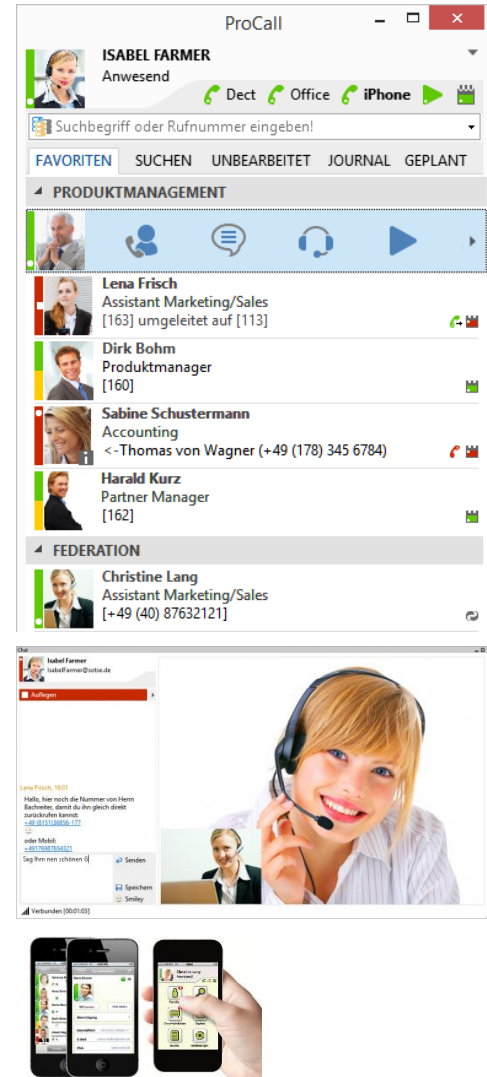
ProCall

ISABEL FARMER
Anwesend

Dect Office iPhone

Suchbegriff oder Rufnummer eingeben!

FAVORITEN SUCHEN UNBEARBEITET JOURNAL GEPLANT

PRODUKTMANAGEMENT

Lena Frisch
Assistant Marketing/Sales
[163] umgeleitet auf [113]

Dirk Bohm
Produktmanager
[160]

Sabine Schustermann
Accounting
<-Thomas von Wagner (+49 (178) 345 6784)

Harald Kurz
Partner Manager
[162]

FEDERATION

Christine Lang
Assistant Marketing/Sales
[+49 (40) 87632121]

Chat
Isabel Farmer
IsabelFarmer@estos.de

Auflegen

Lena Frisch, 16:01
Hallo, hier noch die Nummer von Herrn Bachmeier, damit du ihn gleich direkt zurückrufen kannst:
+49 (8151)36856-177
oder Mobil:
+49176987654321

Sag Ihm nen schönen G

Senden
Speichern
Smiley

Verbunden [00:01:03]

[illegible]